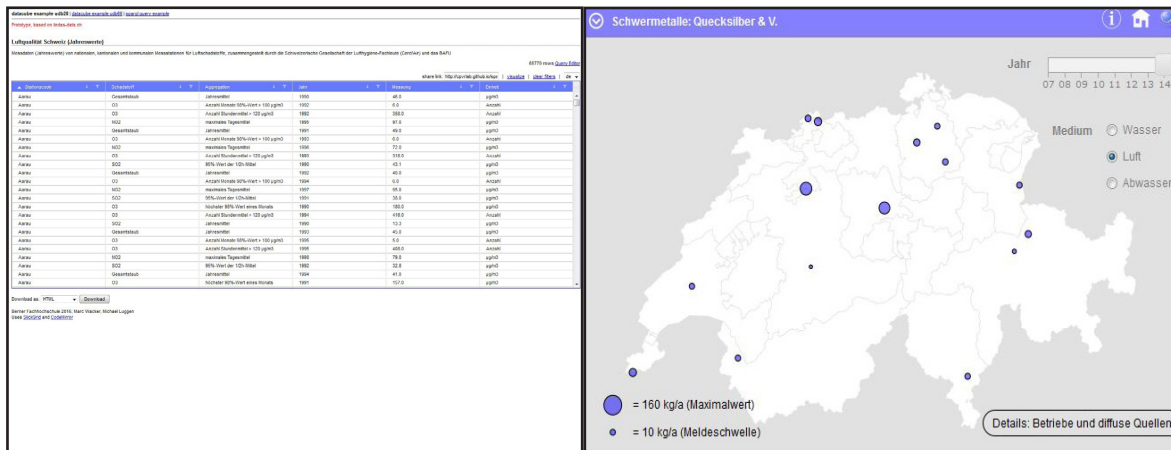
datacube example ods08 | datacube example ods08 | sparql query example

Prototype, based on lindas-data.ch

Luftqualität Schweiz (Jahreswerte)

Messdaten (Jahreswerte) von nationalen, kantonalen und kommunalen Messstationen für Luftschadstoffe, zusammengestellt durch die Schweizerische Gesellschaft der Lufthygiene-Fachleute (Cercl'Air) und das BAFU

85779 rows Query Editor

share link: http://zazuko.github.io/... | visualize | clear filters | de

| Stationsname | Schadstoff | Aggregation | Jahr | Messung | Einheit |
|---|---|---|---|---|---|
| Aarau | Gesamtstaub | Jahresmittel | 1990 | 46.0 | µg/m3 |
| Aarau | O3 | Anzahl Monate 98%-Wert > 100 µg/m3 | 1992 | 0.0 | Anzahl |
| Aarau | O3 | Anzahl Stundenmittel > 120 µg/m3 | 1992 | 388.0 | Anzahl |
| Aarau | NO2 | maximales Tagesmittel | 1995 | 81.0 | µg/m3 |
| Aarau | Gesamtstaub | Jahresmittel | 1991 | 49.0 | µg/m3 |
| Aarau | O3 | Anzahl Monate 98%-Wert > 100 µg/m3 | 1993 | 0.0 | Anzahl |
| Aarau | NO2 | maximales Tagesmittel | 1996 | 72.0 | µg/m3 |
| Aarau | O3 | Anzahl Stundenmittel > 120 µg/m3 | 1993 | 318.0 | Anzahl |
| Aarau | SO2 | 95%-Wert der 1/2h-Mittel | 1990 | 43.1 | µg/m3 |
| Aarau | Gesamtstaub | Jahresmittel | 1992 | 40.0 | µg/m3 |
| Aarau | O3 | Anzahl Monate 98%-Wert > 100 µg/m3 | 1994 | 0.0 | Anzahl |
| Aarau | NO2 | maximales Tagesmittel | 1997 | 95.0 | µg/m3 |
| Aarau | SO2 | 95%-Wert der 1/2h-Mittel | 1991 | 36.0 | µg/m3 |
| Aarau | O3 | höchster 98%-Wert eines Monats | 1990 | 180.0 | µg/m3 |
| Aarau | O3 | Anzahl Stundenmittel > 120 µg/m3 | 1994 | 418.0 | Anzahl |
| Aarau | SO2 | Jahresmittel | 1990 | 13.3 | µg/m3 |
| Aarau | Gesamtstaub | Jahresmittel | 1993 | 45.0 | µg/m3 |
| Aarau | O3 | Anzahl Monate 98%-Wert > 100 µg/m3 | 1995 | 5.0 | Anzahl |
| Aarau | O3 | Anzahl Stundenmittel > 120 µg/m3 | 1995 | 408.0 | Anzahl |
| Aarau | NO2 | maximales Tagesmittel | 1998 | 79.0 | µg/m3 |
| Aarau | SO2 | 95%-Wert der 1/2h-Mittel | 1992 | 32.8 | µg/m3 |
| Aarau | Gesamtstaub | Jahresmittel | 1994 | 41.0 | µg/m3 |
| Aarau | O3 | höchster 98%-Wert eines Monats | 1991 | 157.0 | µg/m3 |

Download as: HTML Download

Berner Fachhochschule 2016; Marc Wacker, Michael Luggen
Uses SlickGrid and CodeMirror

Schwermetalle: Quecksilber & V.

Jahr
07 08 09 10 11 12 13 14

Medium
Wasser
Luft
Abwasser

= 160 kg/a (Maximalwert)
= 10 kg/a (Meldeschwelle)

Details: Betriebe und diffuse Quellen